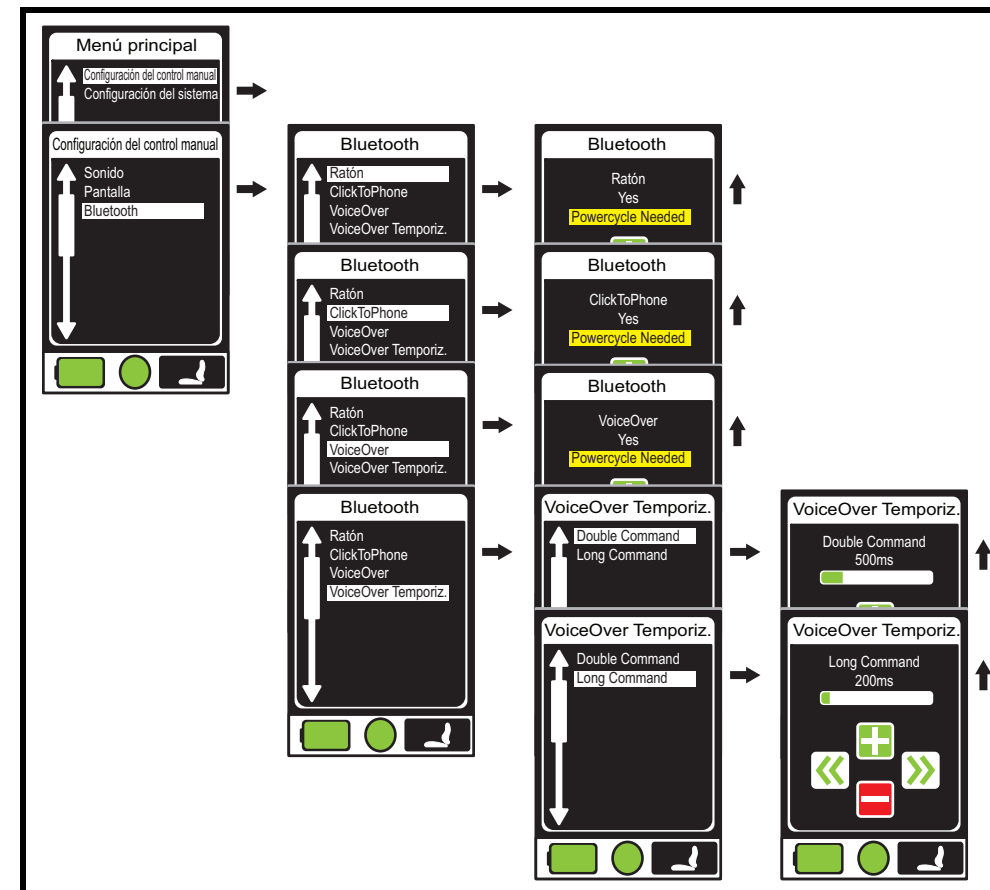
Menú principal
Configuración del control manual
Configuración del sistema

Configuración del control manual
Sonido
Pantalla
Bluetooth

Bluetooth
Ratón
ClickToPhone
VoiceOver
VoiceOver Temporiz.

Bluetooth
Ratón
Yes
Powercycle Needed

Bluetooth
Ratón
ClickToPhone
VoiceOver
VoiceOver Temporiz.

Bluetooth
ClickToPhone
Yes
Powercycle Needed

Bluetooth
Ratón
ClickToPhone
VoiceOver
VoiceOver Temporiz.

Bluetooth
VoiceOver
Yes
Powercycle Needed

Bluetooth
Ratón
ClickToPhone
VoiceOver
VoiceOver Temporiz.

VoiceOver Temporiz.
Double Command
Long Command

VoiceOver Temporiz.
Double Command
500ms

VoiceOver Temporiz.
Double Command
Long Command

VoiceOver Temporiz.
Long Command
200ms